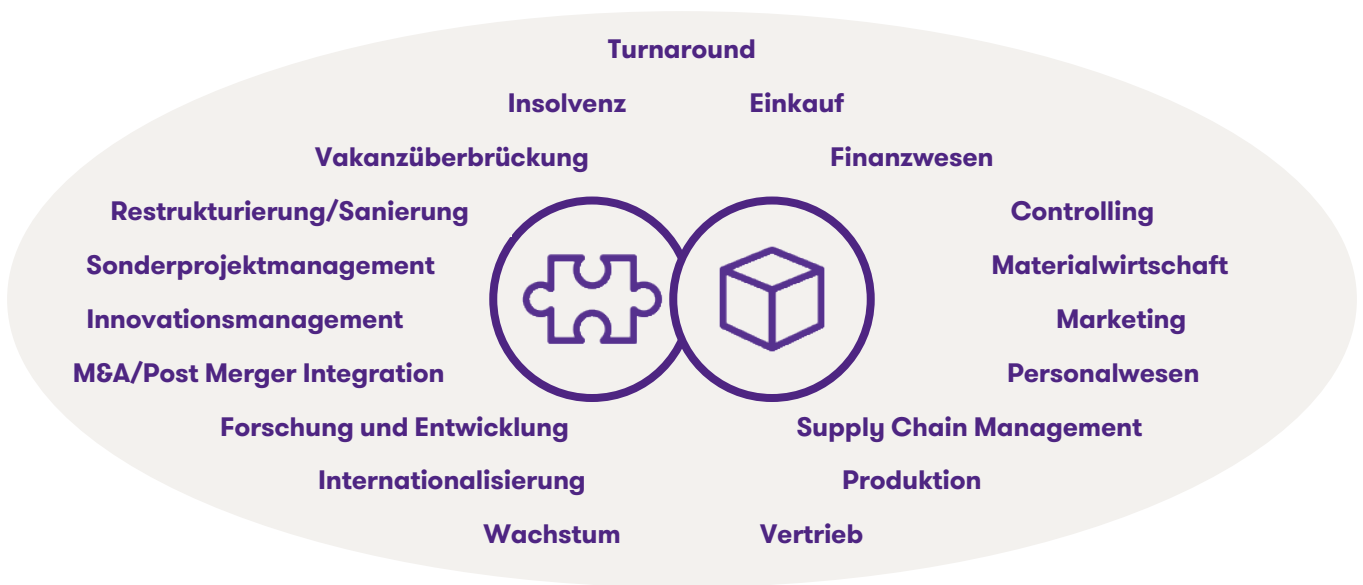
Turnaround

Insolvenz

Einkauf

Vakanzüberbrückung

Finanzwesen

Restrukturierung/Sanierung

Controlling

Sonderprojektmanagement

Materialwirtschaft

Innovationsmanagement

Marketing

M&A/Post Merger Integration

Personalwesen

Forschung und Entwicklung

Supply Chain Management

Internationalisierung

Produktion

Wachstum

Vertrieb